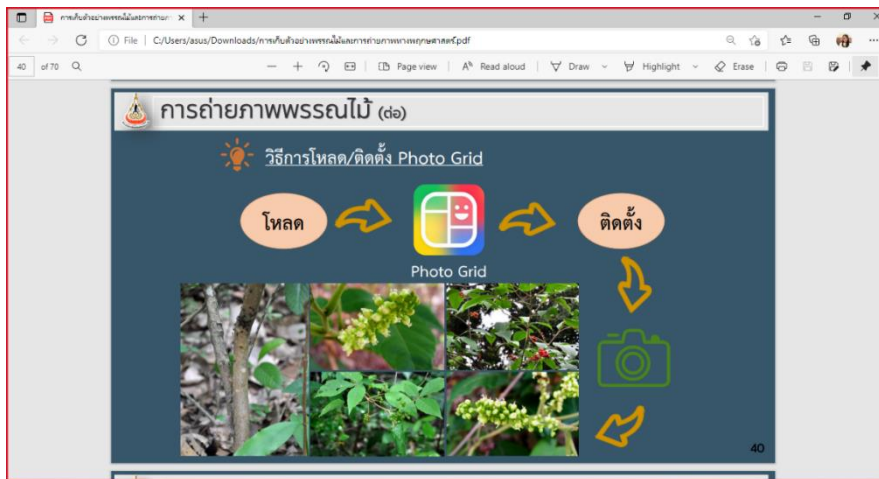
การเก็บตัวอย่างพรรณไม้และการถ่าย ×

File | C:/Users/asus/Downloads/การเก็บตัวอย่างพรรณไม้และการถ่ายภาพทางพฤกษศาสตร์.pdf

40 of 70

Page view | Read aloud | Draw | Highlight | Erase

การถ่ายภาพพรรณไม้ (ต่อ)

วิธีการโหลด/ติดตั้ง Photo Grid

โหลด

Photo Grid

ติดตั้ง

40